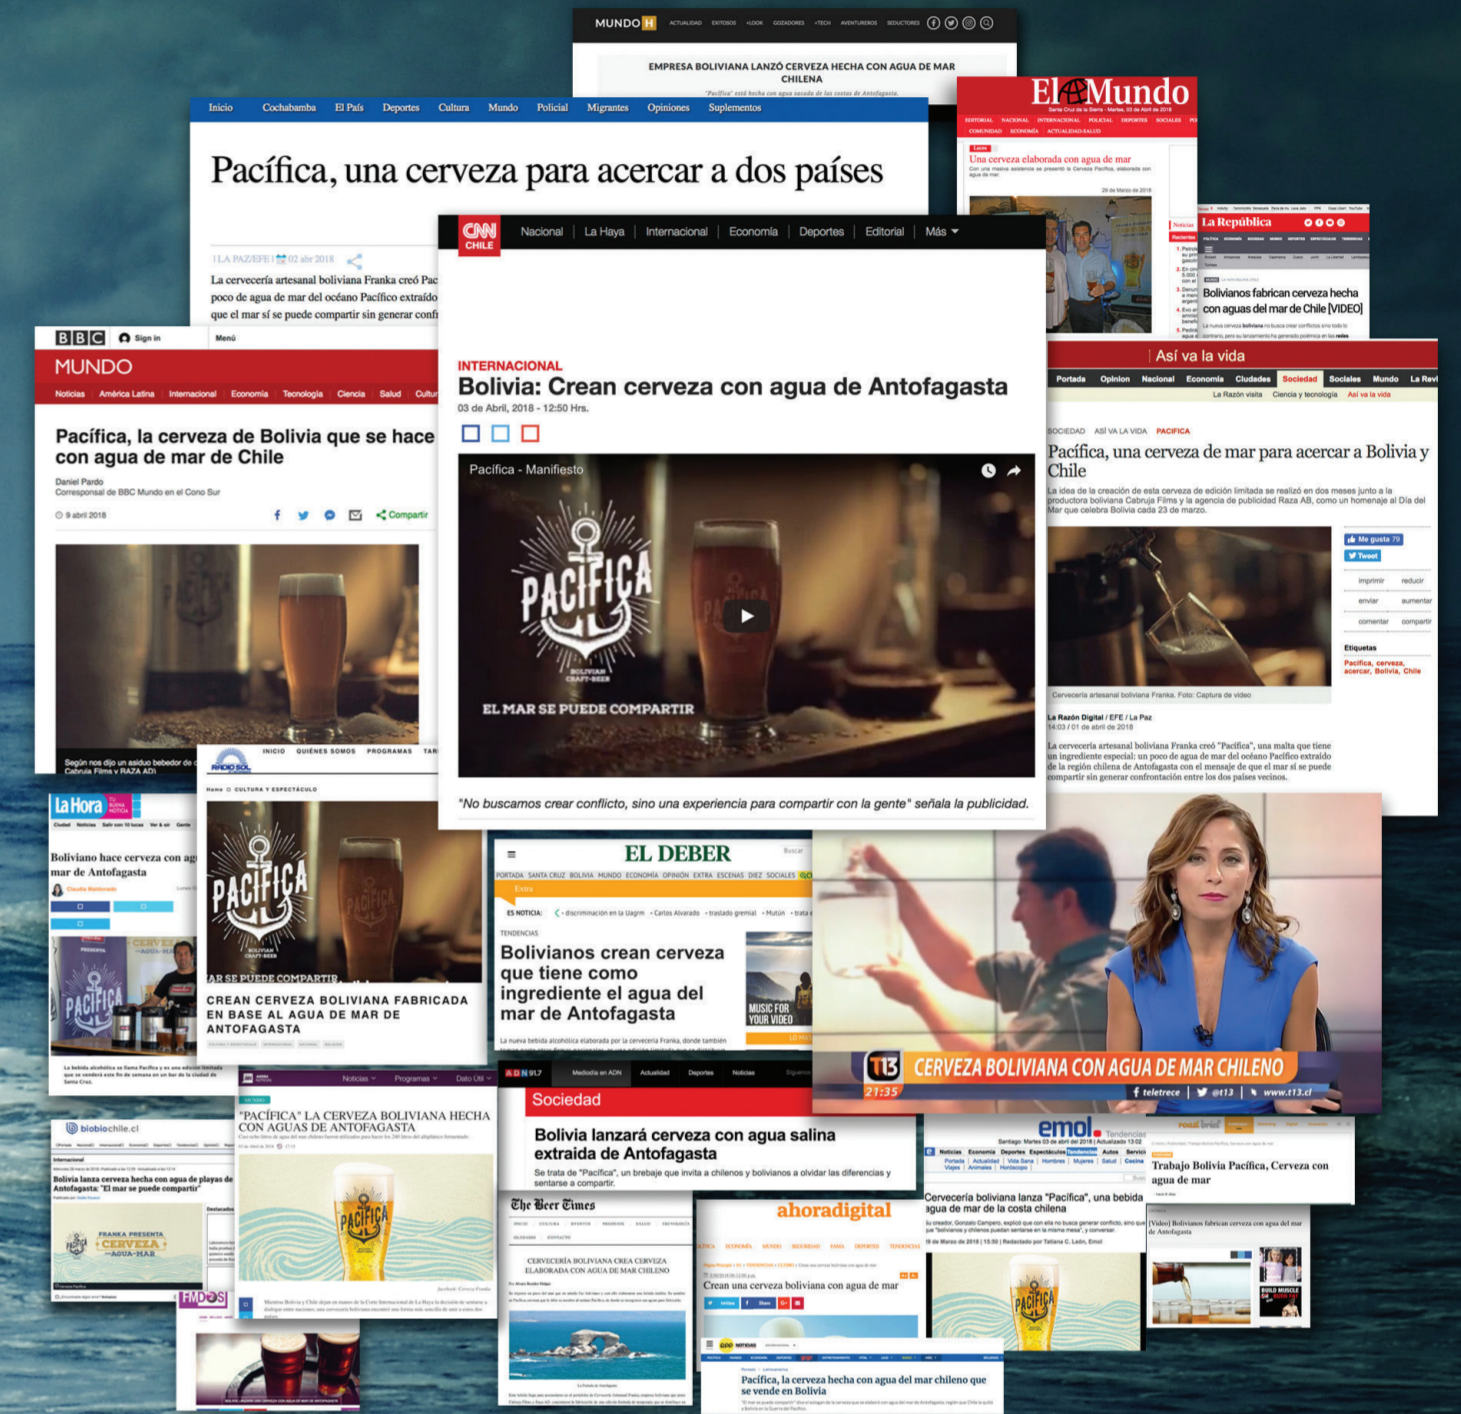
MUNDO H ACTUALIDAD EXITOSOS +LOOK GOZADORES +TECH AVENTUREROS SEDUCTORES

EMPRESA BOLIVIANA LANZÓ CERVEZA HECHA CON AGUA DE MAR CHILENA

Inicio Cochabamba El País Deportes Cultura Mundo Policial Migrantes Opiniones Suplementos

Pacífica, una cerveza para acercar a dos países

LA PAZ/EFE 02 abr 2018

La cervecería artesanal boliviana Franka creó Pac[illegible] poco de agua de mar del océano Pacífico extraído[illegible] que el mar sí se puede compartir sin generar conf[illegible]

El Mundo

Una cerveza elaborada con agua de mar

La República

Bolivianos fabrican cerveza hecha con aguas del mar de Chile [VIDEO]

CNN CHILE Nacional La Haya Internacional Economía Deportes Editorial Más

INTERNACIONAL
Bolivia: Crean cerveza con agua de Antofagasta
03 de Abril, 2018 - 12:50 Hrs.

Pacífica - Manifiesto

PACIFICA BOLIVIAN CRAFT-BEER

EL MAR SE PUEDE COMPARTIR

"No buscamos crear conflicto, sino una experiencia para compartir con la gente" señala la publicidad.

BBC Sign in Menú

MUNDO

Noticias América Latina Internacional Economía Tecnología Ciencia Salud Cultu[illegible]

Pacífica, la cerveza de Bolivia que se hace con agua de mar de Chile

Daniel Pardo
Corresponsal de BBC Mundo en el Cono Sur

9 abril 2018

Compartir

Según nos dijo un asiduo bebedor de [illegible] Cabruja Films y RAZA AD)

Así va la vida

Portada Opinion Nacional Economía Ciudades Sociedad Sociales Mundo La Revi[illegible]

La Razón visita Ciencia y tecnología Así va la vida

SOCIEDAD ASÍ VA LA VIDA PACIFICA

Pacífica, una cerveza de mar para acercar a Bolivia y Chile

La idea de la creación de esta cerveza de edición limitada se realizó en dos meses junto a la productora boliviana Cabruja Films y la agencia de publicidad Raza AB, como un homenaje al Día del Mar que celebra Bolivia cada 23 de marzo.

Me gusta 79
Tweet
imprimir reducir
enviar aumentar
comentar compartir
Etiquetas
Pacifica, cerveza, acercar, Bolivia, Chile

Cervecería artesanal boliviana Franka. Foto: Captura de video

La Razón Digital / EFE / La Paz
14:03 / 01 de abril de 2018

La cervecería artesanal boliviana Franka creó "Pacífica", una malta que tiene un ingrediente especial: un poco de agua de mar del océano Pacífico extraído de la región chilena de Antofagasta con el mensaje de que el mar sí se puede compartir sin generar confrontación entre los dos países vecinos.

La Hora

Boliviano hace cerveza con ag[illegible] mar de Antofagasta

RADIO SOL

INICIO QUIÉNES SOMOS PROGRAMAS

CULTURA Y ESPECTÁCULO

CREAN CERVEZA BOLIVIANA FABRICADA EN BASE AL AGUA DE MAR DE ANTOFAGASTA

EL DEBER

Bolivianos crean cerveza que tiene como ingrediente el agua del mar de Antofagasta

MUSIC FOR YOUR VIDEO

T13 CERVEZA BOLIVIANA CON AGUA DE MAR CHILENO
21:35 teletrece @t13 www.t13.cl

"PACÍFICA" LA CERVEZA BOLIVIANA HECHA CON AGUAS DE ANTOFAGASTA

ADN 91.7
Sociedad
Bolivia lanzará cerveza con agua salina extraída de Antofagasta
Se trata de "Pacífica", un brebaje que invita a chilenos y bolivianos a olvidar las diferencias y sentarse a compartir.

emol. Tendencias

Cervecería boliviana lanza "Pacífica", una bebida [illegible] agua de mar de la costa chilena

Trabajo Bolivia Pacífica, Cerveza con agua de mar

biobiochile.cl

Bolivia lanza cerveza hecha con agua de playas de Antofagasta: "El mar se puede compartir"

FRANKA PRESENTA CERVEZA AGUA-MAR

The Beer Times

CERVECERÍA BOLIVIANA CREA CERVEZA ELABORADA CON AGUA DE MAR CHILENO

ahoradigital

Crean una cerveza boliviana con agua de mar

Pacífica, la cerveza hecha con agua del mar chileno que se vende en Bolivia

FMDOS